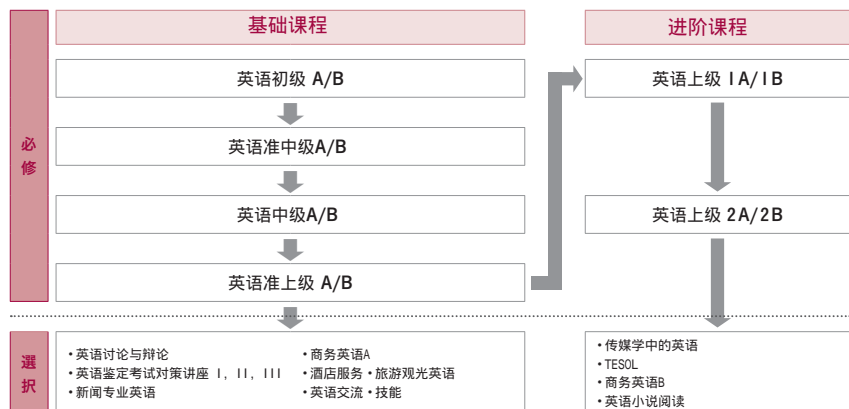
必修

基础课程

英语初级 A/B

英语准中级A/B

英语中级A/B

英语准上级 A/B

进阶课程

英语上级 1A/1B

英语上级 2A/2B

選択

・英语讨论与辩论
・英语鉴定考试对策讲座 I, II, III
・新闻专业英语

・商务英语A
・酒店服务・旅游观光英语
・英语交流・技能

・传媒学中的英语
・TESOL
・商务英语B
・英语小说阅读